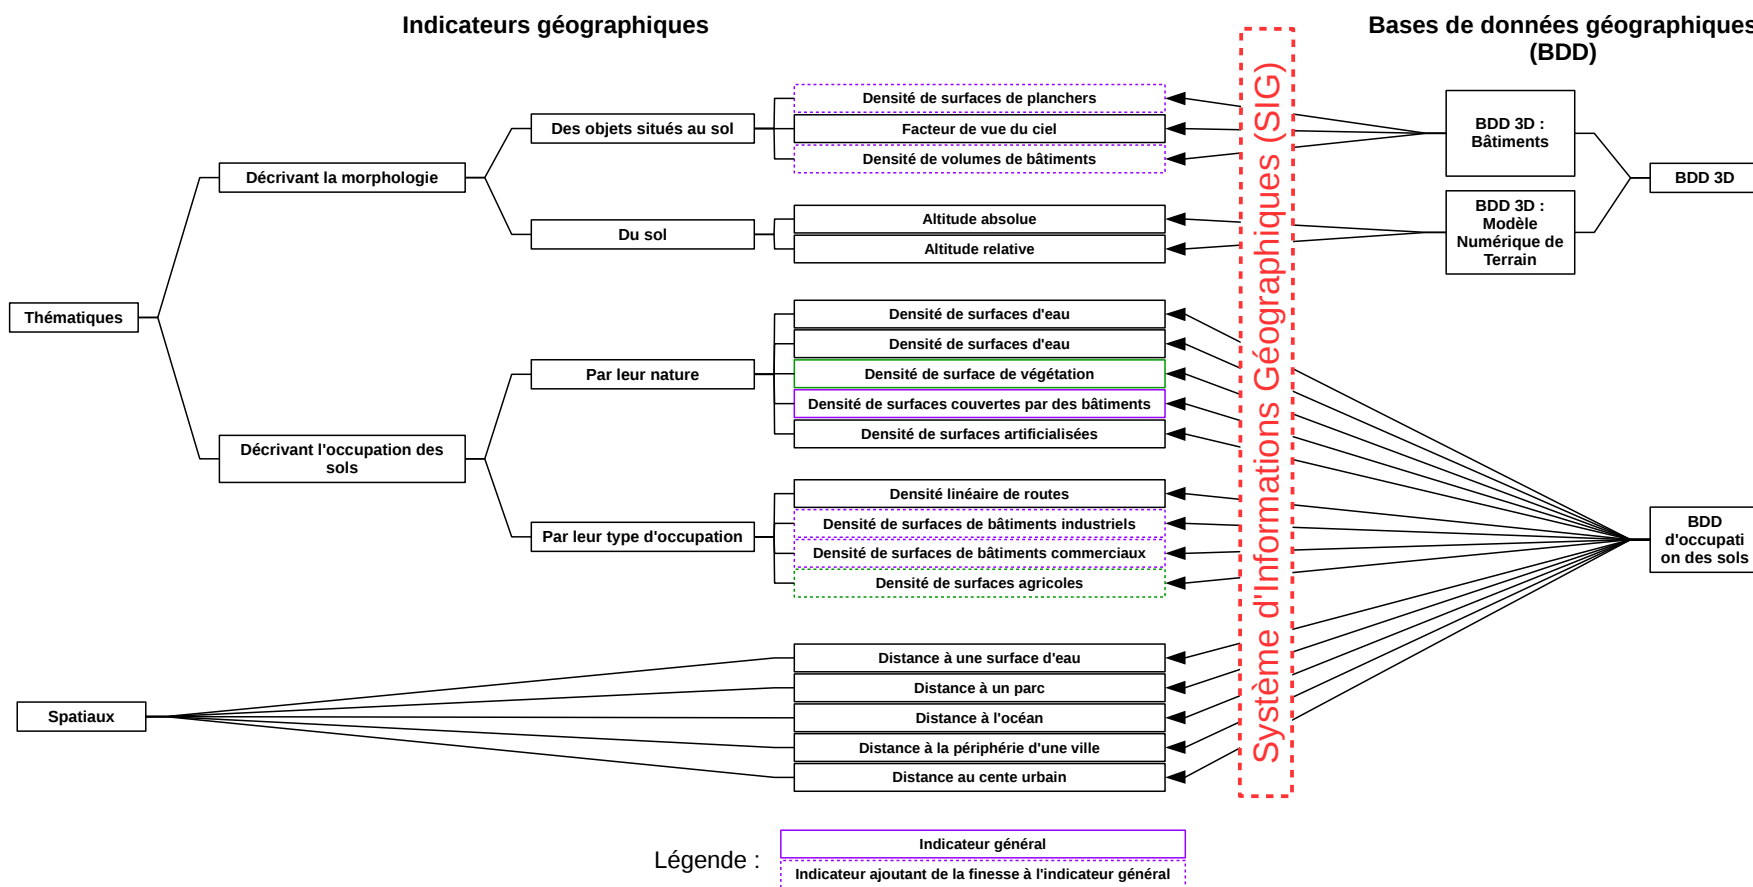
Indicateurs géographiques

Bases de données géographiques (BDD)

Système d'Informations Géographiques (SIG)

Thématiques

Décrivant la morphologie

Des objets situés au sol

Densité de surfaces de planchers

Facteur de vue du ciel

Densité de volumes de bâtiments

Du sol

Altitude absolue

Altitude relative

Décrivant l'occupation des sols

Par leur nature

Densité de surfaces d'eau

Densité de surfaces d'eau

Densité de surface de végétation

Densité de surfaces couvertes par des bâtiments

Densité de surfaces artificialisées

Par leur type d'occupation

Densité linéaire de routes

Densité de surfaces de bâtiments industriels

Densité de surfaces de bâtiments commerciaux

Densité de surfaces agricoles

Spatiaux

Distance à une surface d'eau

Distance à un parc

Distance à l'océan

Distance à la périphérie d'une ville

Distance au cente urbain

BDD 3D : Bâtiments

BDD 3D : Modèle Numérique de Terrain

BDD 3D

BDD d'occupati on des sols

Légende :

Indicateur général

Indicateur ajoutant de la finesse à l'indicateur général